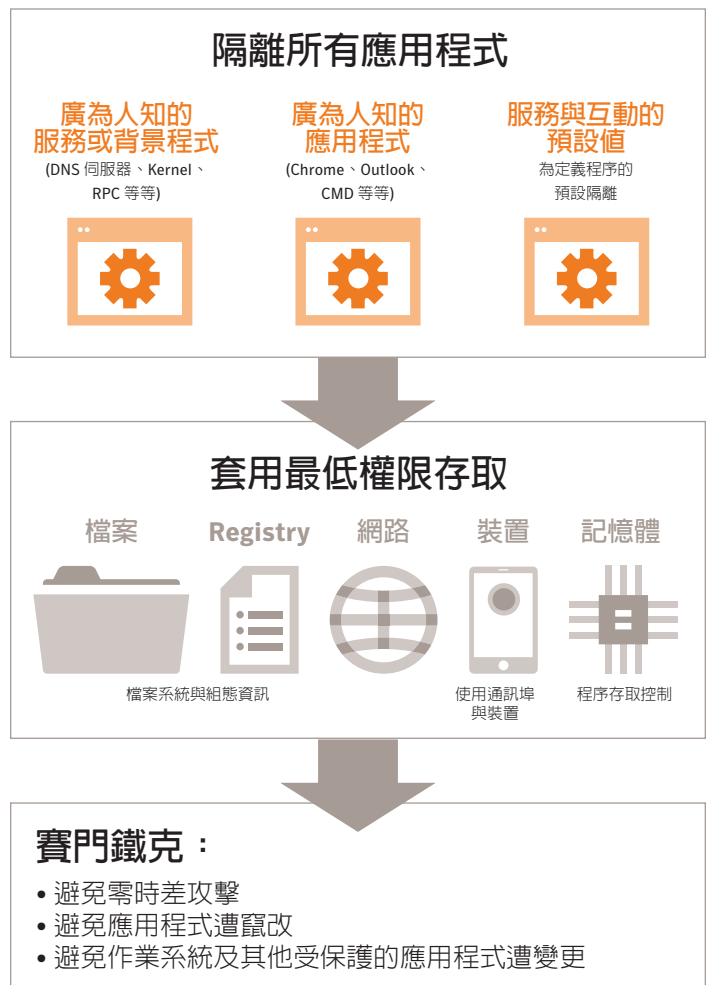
隔離所有應用程式

廣為人知的服務或背景程式
(DNS 伺服器、Kernel、RPC 等等)

廣為人知的應用程式
(Chrome、Outlook、CMD 等等)

服務與互動的預設值
為定義程序的預設隔離

套用最低權限存取

檔案

Registry

網路

裝置

記憶體

檔案系統與組態資訊

使用通訊埠與裝置

程序存取控制

賽門鐵克：

• 避免零時差攻擊
• 避免應用程式遭竄改
• 避免作業系統及其他受保護的應用程式遭變更